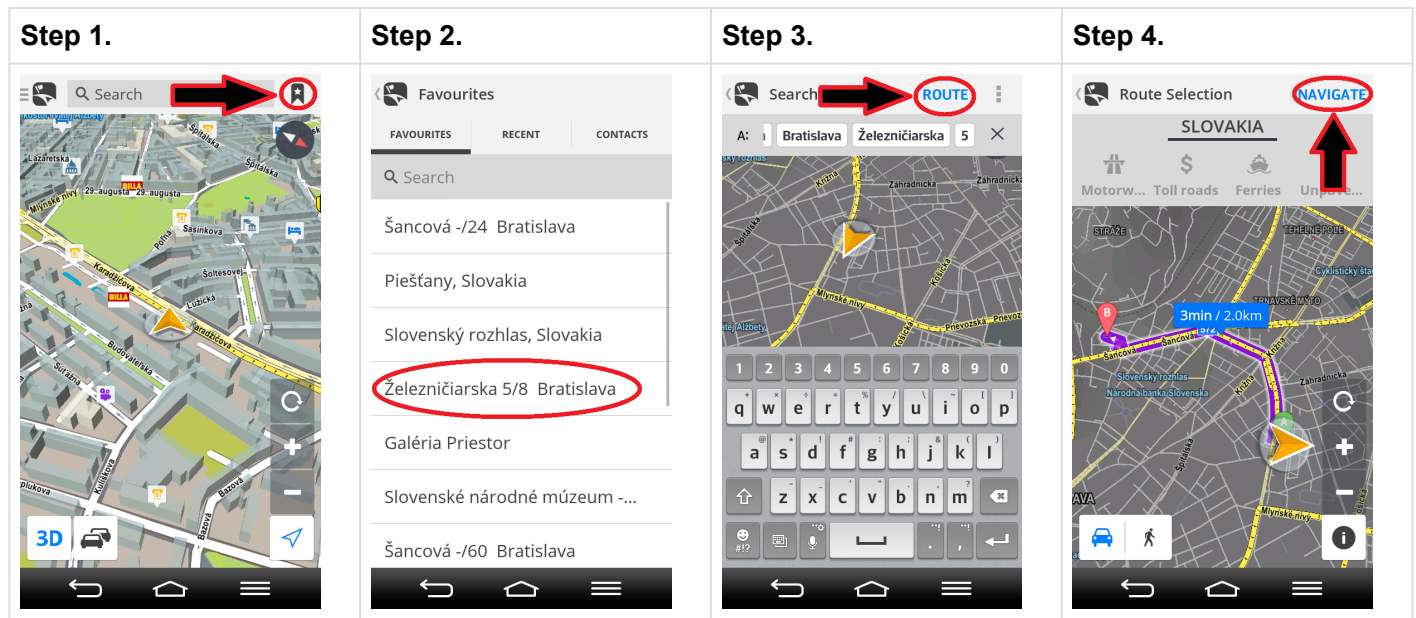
| Step 1. | Step 2. | Step 3. | Step 4. |
|---|---|---|---|
| Search | Favourites | Search ROUTE | Route Selection NAVIGATE |

Step 1.

Search

Lazaretská
29. augusta
BILLA
Mlynské nivy
Sasinkova
Šoltesovej
Karadžičova
BILLA
Lužická
Budovateľská
Šafárika
Kulíškova
Bazová
Pluková
3D

Step 2.

Favourites

FAVOURITES RECENT CONTACTS

Search

Šancová -/24 Bratislava

Piešťany, Slovakia

Slovenský rozhlas, Slovakia

Železničiarska 5/8 Bratislava

Galéria Priestor

Slovenské národné múzeum -...

Šancová -/60 Bratislava

Step 3.

Search ROUTE

A: Bratislava Železničiarska 5

Zahradnícka
Krížna
Košická
Mlynské nivy
Prievozská
Alžbety

1 2 3 4 5 6 7 8 9 0
q w e r t y u i o p
a s d f g h j k l
z x c v b n m
#!?

Step 4.

Route Selection NAVIGATE

SLOVAKIA

Motorw... Toll roads Ferries Unpave...

STRÁŽE
TEHELNÉ POLE
Cyklistický štadión
TRNAVSKÉ MÝTO
3min / 2.0km
B
Šancová
Šancová
Krížna
Slovenský rozhlas
Národná banka Slovenska
A
AVA
Mlynské nivy